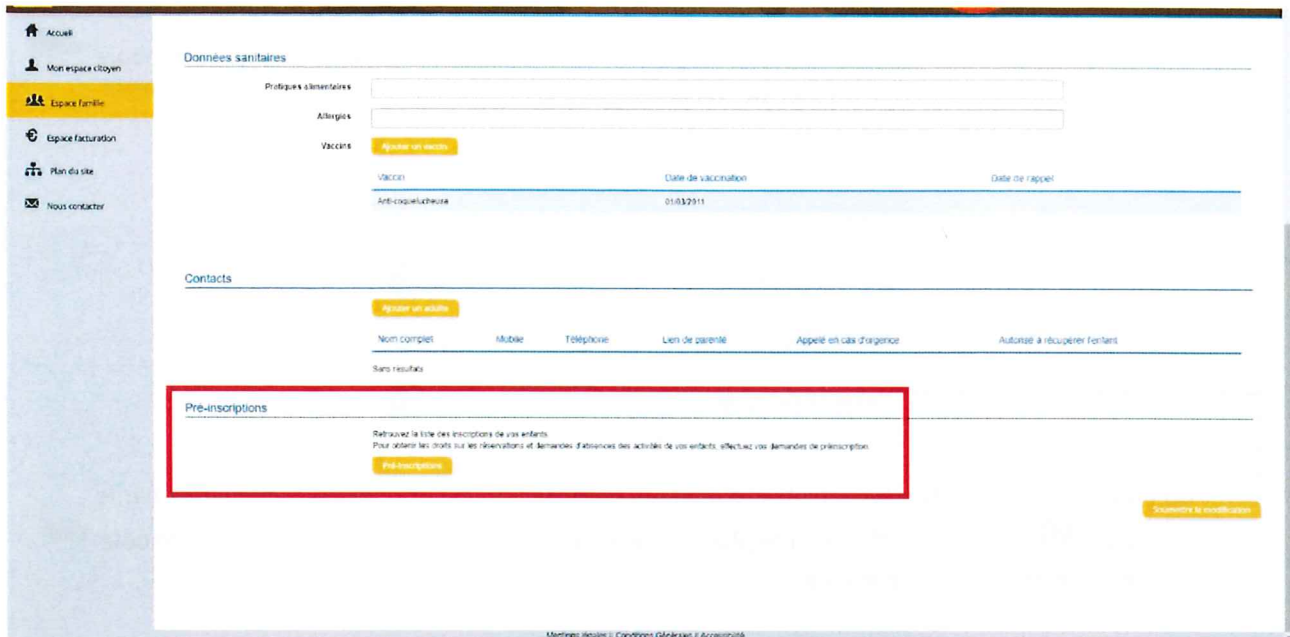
Accueil
Mon espace citoyen
Espace famille
Espace facturation
Plan du site
Nous contacter

Données sanitaires

Pratiques alimentaires
Allergies
Vaccins
Ajouter un vaccin

| Vaccin | Date de vaccination | Date de rappel |
|---|---|---|
| Anti-coqueluche | 01/03/2011 | |

Contacts

Ajouter un adulte

| Nom complet | Mobile | Téléphone | Lien de parenté | Appelé en cas d'urgence | Autorisé à récupérer l'enfant |
|---|---|---|---|---|---|

Sans résultats

Pré-inscriptions

Retrouvez la liste des inscriptions de vos enfants.
Pour obtenir les droits sur les réservations et demandes d'absences des activités de vos enfants, effectuez vos demandes de préinscription.
Pré-inscriptions

Soumettre la modification

Mentions légales | Conditions Générales | Accessibilité